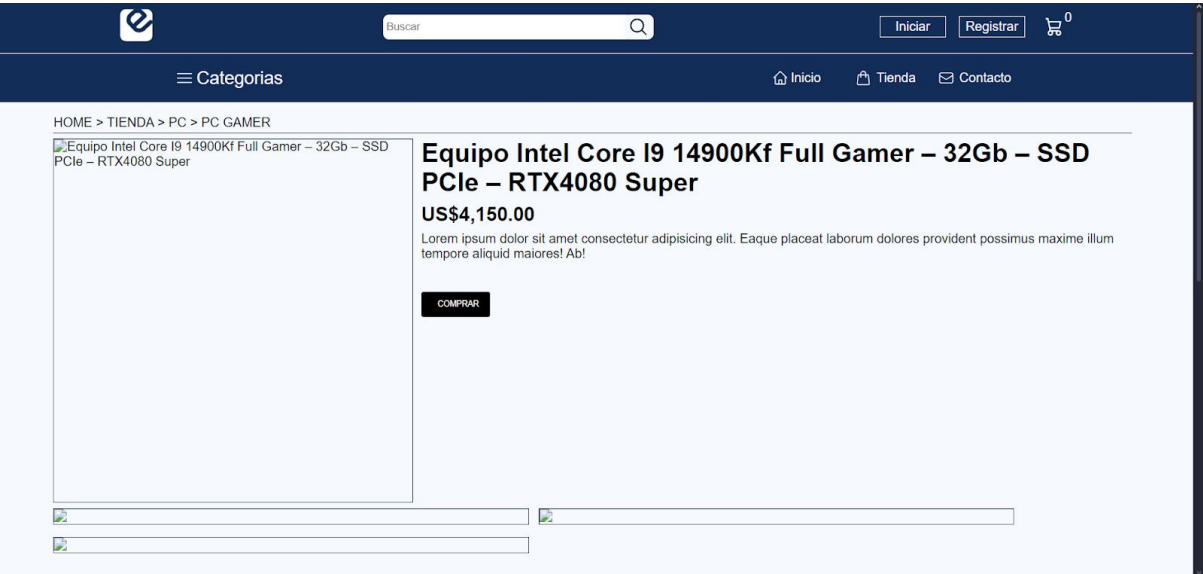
Buscar

Iniciar Registrar 0

≡ Categorias

Inicio Tienda Contacto

HOME > TIENDA > PC > PC GAMER

Equipo Intel Core I9 14900Kf Full Gamer – 32Gb – SSD PCIe – RTX4080 Super

Equipo Intel Core I9 14900Kf Full Gamer – 32Gb – SSD PCIe – RTX4080 Super

US$4,150.00

Lorem ipsum dolor sit amet consectetur adipisicing elit. Eaque placeat laborum dolores provident possimus maxime illum tempore aliquid maiores! Ab!

COMPRAR